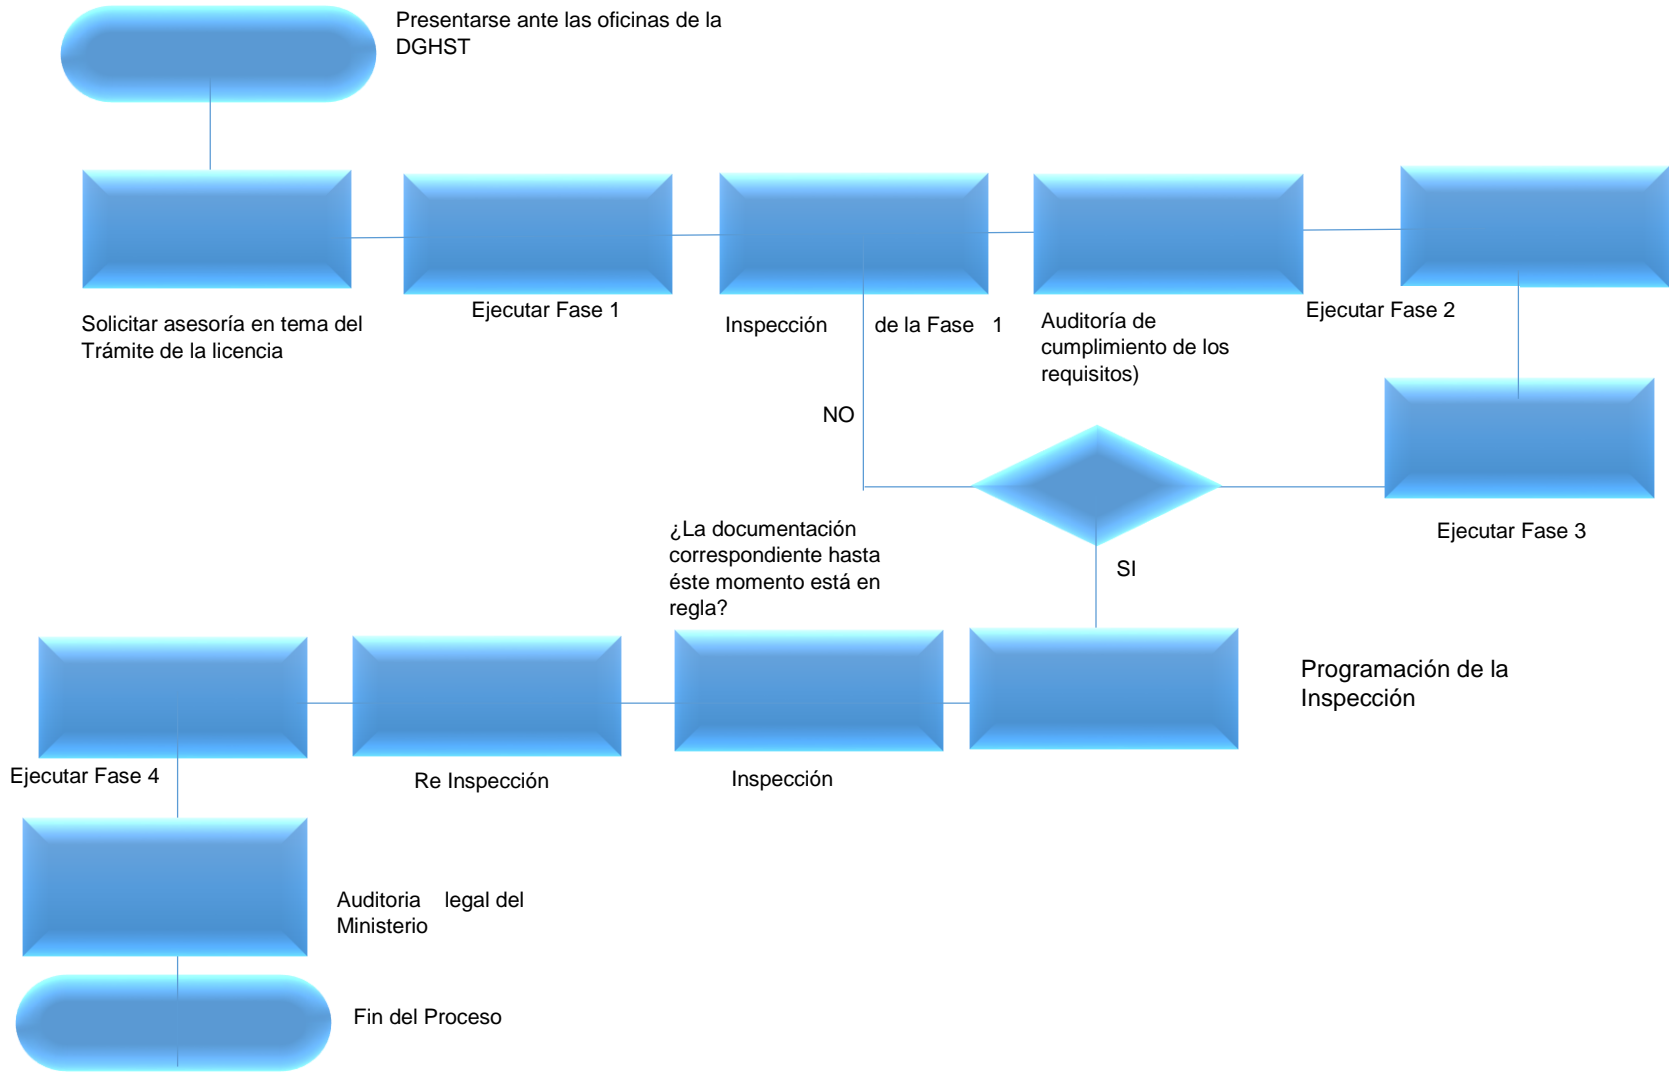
Presentarse ante las oficinas de la DGHST

Solicitar asesoría en tema del Trámite de la licencia

Ejecutar Fase 1

Inspección de la Fase 1

Auditoría de cumplimiento de los requisitos)

Ejecutar Fase 2

NO

Ejecutar Fase 3

SI

¿La documentación correspondiente hasta éste momento está en regla?

Programación de la Inspección

Ejecutar Fase 4

Re Inspección

Inspección

Auditoria legal del Ministerio

Fin del Proceso